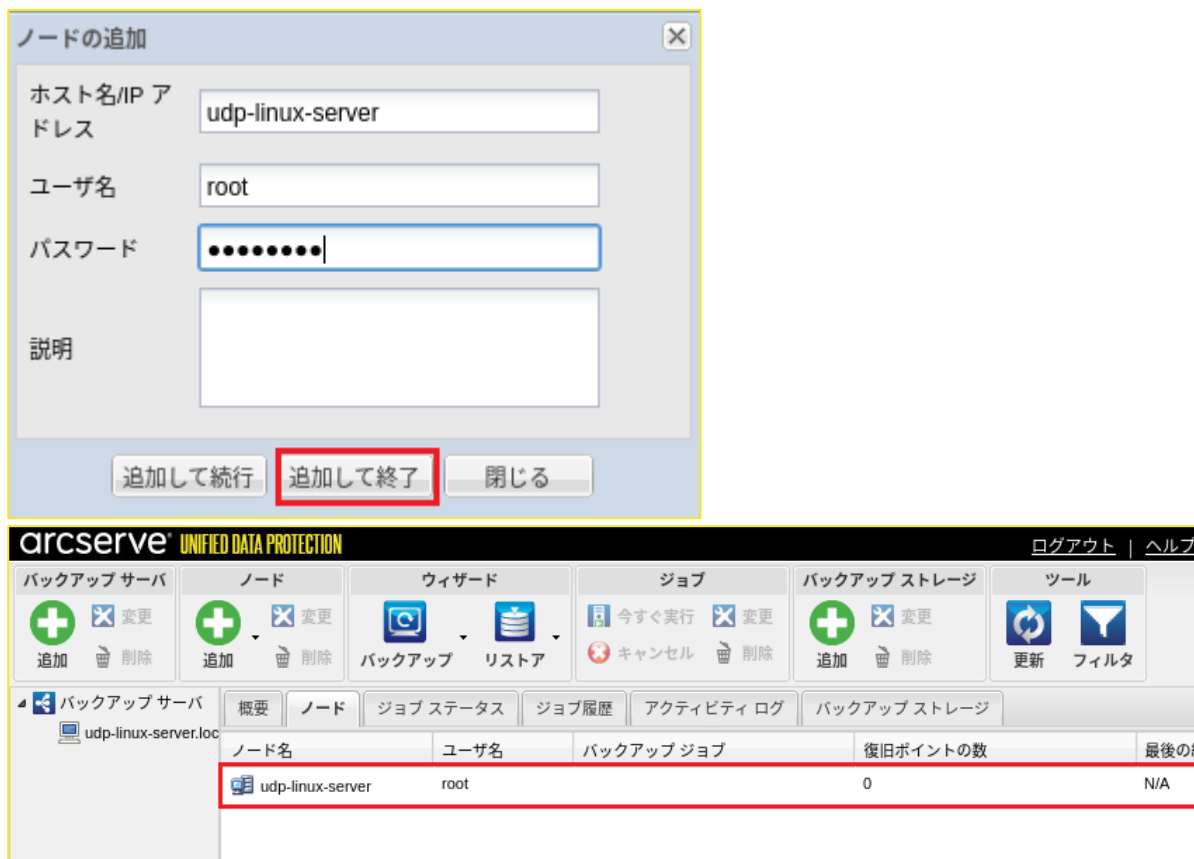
ノードの追加

ホスト名/IP アドレス udp-linux-server

ユーザ名 root

パスワード ●●●●●●●●●

説明

追加して続行 追加して終了 閉じる

arcserve UNIFIED DATA PROTECTION

ログアウト | ヘルプ

バックアップ サーバ
追加 変更 削除

ノード
追加 変更 削除

ウィザード
バックアップ リストア

ジョブ
今すぐ実行 変更 キャンセル 削除

バックアップ ストレージ
追加 変更 削除

ツール
更新 フィルタ

バックアップ サーバ
udp-linux-server.loc

概要 ノード ジョブ ステータス ジョブ履歴 アクティビティ ログ バックアップ ストレージ

| ノード名 | ユーザ名 | バックアップ ジョブ | 復旧ポイントの数 | 最後の |
|---|---|---|---|---|
| udp-linux-server | root | | 0 | N/A |